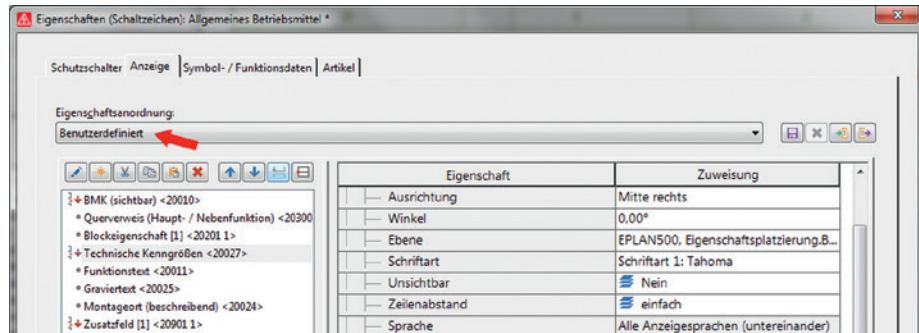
Eigenschaften (Schaltzeichen): Allgemeines Betriebsmittel *

Schutzschalter | Anzeige | Symbol- / Funktionsdaten | Artikel

Eigenschaftsanordnung:

Benutzerdefiniert

BMK (sichtbar) <20010>
Querverweis (Haupt- / Nebenfunktion) <20300
Blockeigenschaft [1] <20201 1>
Technische Kenngrößen <20027>
Funktionstext <20011>
Graviertext <20025>
Montageort (beschreibend) <20024>
Zusatzfeld [1] <20901 1>

| Eigenschaft | Zuweisung |
|---|---|
| Ausrichtung | Mitte rechts |
| Winkel | 0,00° |
| Ebene | EPLAN500, Eigenschaftsplatzierung.B... |
| Schriftart | Schriftart 1: Tahoma |
| Unsichtbar | Nein |
| Zeilenabstand | einfach |
| Sprache | Alle Anzeigesprachen (untereinander) |